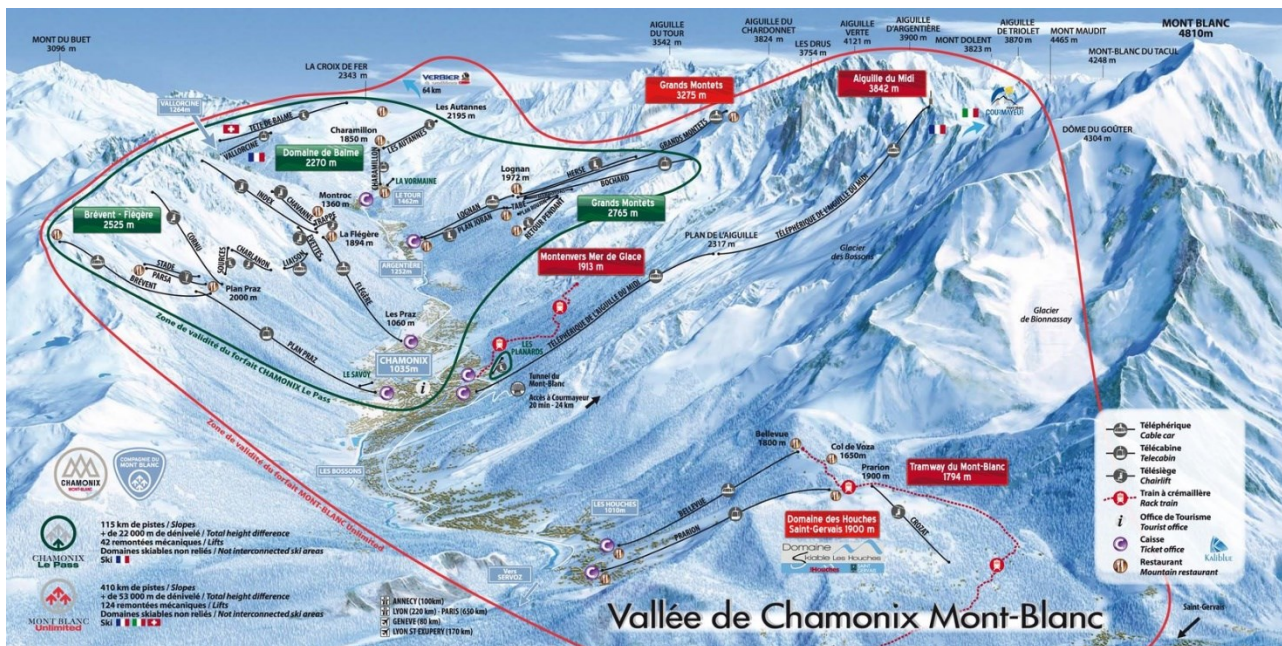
MONT DU BUET
3096 m

LA CROIX DE FER
2343 m

VERBIER
64 km

AIGUILLE DU TOUR
3542 m

AIGUILLE DU CHARDONNET
3824 m

LES DRUS
3754 m

AIGUILLE VERTE
4121 m

AIGUILLE D'ARGENTIÈRE
3900 m

MONT DOLENT
3823 m

AIGUILLE DE TRIOLET
3870 m

MONT MAUDIT
4465 m

MONT BLANC
4810m

MONT-BLANC DU TACUL
4248 m

DÔME DU GOÛTER
4304 m

Grands Montets
3275 m

Aiguille du Midi
3842 m

COURMAYEUR

VALLORCINE
1264m

TÊTE DE BALME

VALLORCINE

Charamillon
1850 m

Les Autannes
2195 m

LES AUTANNES

Domaine de Balme
2270 m

CHARAMILLON

LA VORMAINE

LE TOUR
1462m

Montroc
1360 m

Lognan
1972 m

HERSE

BOCHARD

GRANDS MONTETS

TABÉ

RETOUR PENDANT

LOGNAN

PLAN JORAN

Grands Montets
2765 m

Brévent - Flégère
2525 m

INDEX

CHAVANNE

TRAPPE

EVETTES

LA FLÉGÈRE
1894 m

ARGENTIÈRE
1252m

CORNU

SOURCES

CHARLANON

LIAISON

STADE

PARSA

BRÉVENT

Plan Praz
2000 m

FLÉGÈRE

Les Praz
1060 m

Montenvers Mer de Glace
1913 m

PLAN DE L'AIGUILLE
2317 m

TÉLÉPHÉRIQUE DE L'AIGUILLE DU MIDI

Glacier des Bossons

Glacier de Bionnassay

Zone de validité du forfait CHAMONIX Le Pass

PLAN PRAZ

LE SAVOY

CHAMONIX
1035m

LES PLANARDS

Tunnel du Mont-Blanc

Accès à Courmayeur
20 min - 24 km

Zone de validité du forfait MONT-BLANC Unlimited

LES BOSSONS

CHAMONIX MONT-BLANC

COMPAGNIE DU MONT-BLANC

Bellevue
1800 m

Col de Voza
1650m

Prarion
1900 m

Tramway du Mont-Blanc
1794 m

Domaine des Houches
Saint-Gervais 1900 m

LES HOUCHES
1010m

BELLEVUE

PRARION

CROIX

Domaine Skiable Les Houches

Vers SERVOZ

Téléphérique
Cable car

Télécabine
Telecabin

Télésiège
Chairlift

Train à crémaillère
Rack train

Office de Tourisme
Tourist office

Caisse
Ticket office

Restaurant
Mountain restaurant

Kalibluu

115 km de pistes / Slopes
+ de 22 000 m de dénivelé / Total height difference
42 remontées mécaniques / Lifts
Domaines skiables non reliés / Not interconnected ski areas
Ski

CHAMONIX Le Pass

410 km de pistes / Slopes
+ de 53 000 m de dénivelé / Total height difference
124 remontées mécaniques / Lifts
Domaines skiables non reliés / Not interconnected ski areas
Ski

MONT BLANC Unlimited

ANNECY (100km)
LYON (220 km) - PARIS (610 km)
GENEVE (80 km)
LYON ST EXUPERY (170 km)

Vallée de Chamonix Mont-Blanc

Saint-Gervais